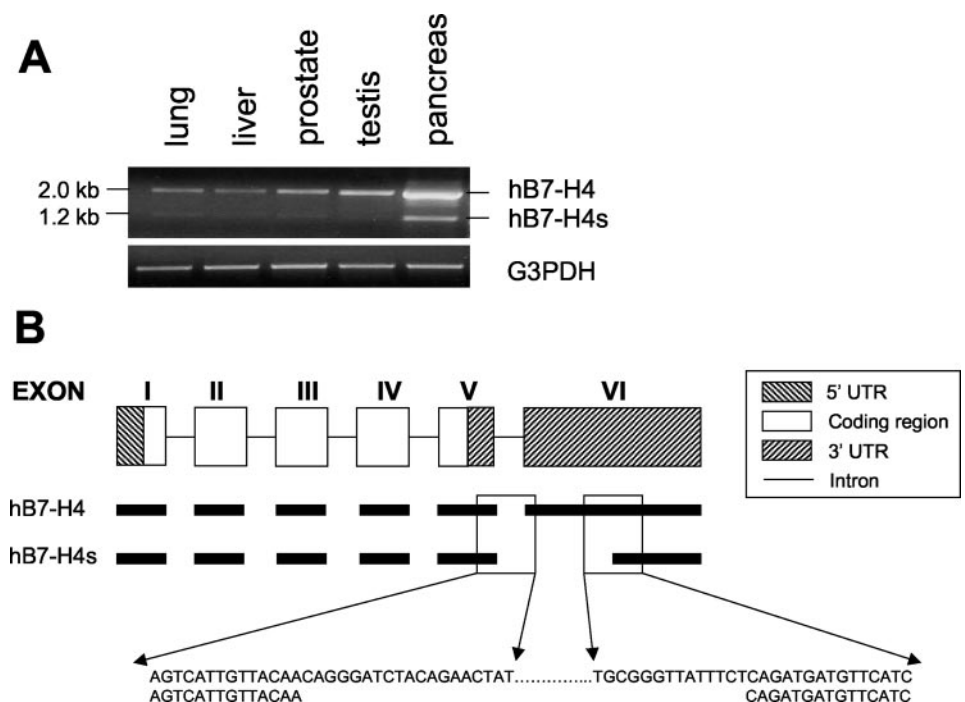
A

lung
liver
prostate
testis
pancreas

2.0 kb
1.2 kb

hB7-H4
hB7-H4s
G3PDH

B

EXON I II III IV V VI

5' UTR
Coding region
3' UTR
Intron

hB7-H4
hB7-H4s

AGTCATTGTTACAACAGGGATCTACAGAACTAT…………..TGCGGGTTATTTCTCAGATGATGTTCATC
AGTCATTGTTACAA
CAGATGATGTTCATC